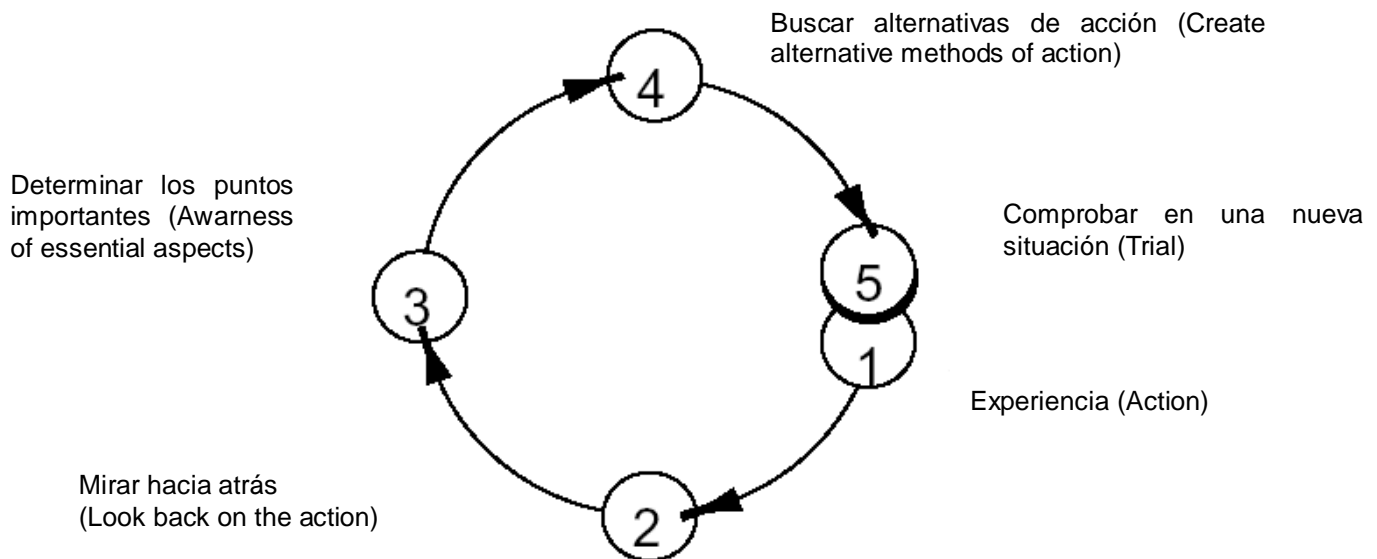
Buscar alternativas de acción (Create alternative methods of action)

4

Determinar los puntos importantes (Awarness of essential aspects)

Comprobar en una nueva situación (Trial)

5

3

1

Experiencia (Action)

Mirar hacia atrás
(Look back on the action)

2